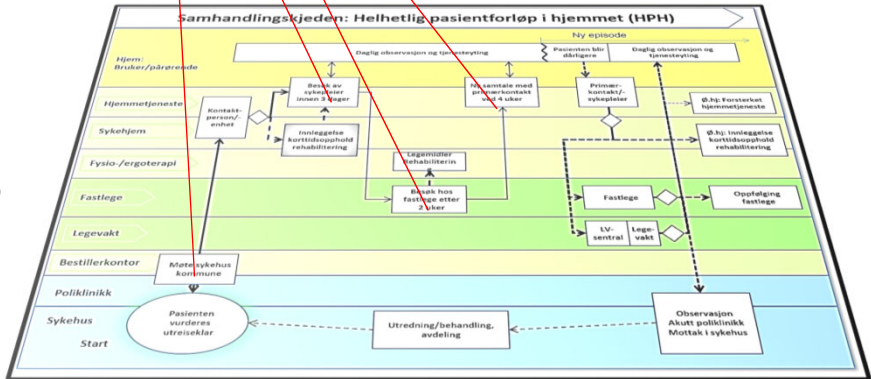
Samhandlingskjeden: Helhetlig pasientforløp i hjemmet (HPH)

Ny episode

Hjem: Bruker/pårørende

Daglig observasjon og tjenesteyting

Pasienten blir dårligere

Daglig observasjon og tjenesteyting

Hjemmetjeneste

Sykehjem

Fysio-/ergoterapi

Fastlege

Legevakt

Bestillerkontor

Poliklinikk

Sykehus

Start

Kontakt-person/-enhet

Besøk av sykepleier innen 3 dager

Innleggelse korttidsopphold rehabilitering

Ny samtale med primærkontakt vad 4 uker

Primær-kontakt/-sykepleier

Ø.hj: Forsterket hjemmetjeneste

Ø.hj: Innleggelse korttidsopphold rehabilitering

Legemidler Rehabiliterin

Besøk hos fastlege etter 2 uker

Fastlege

Oppfølging fastlege

LV-sentral

Lege-vakt

Møte sykehus kommune

Pasienten vurderes utreiseklar

Utredning/behandling, avdeling

Observasjon Akutt poliklinikk Mottak i sykehus